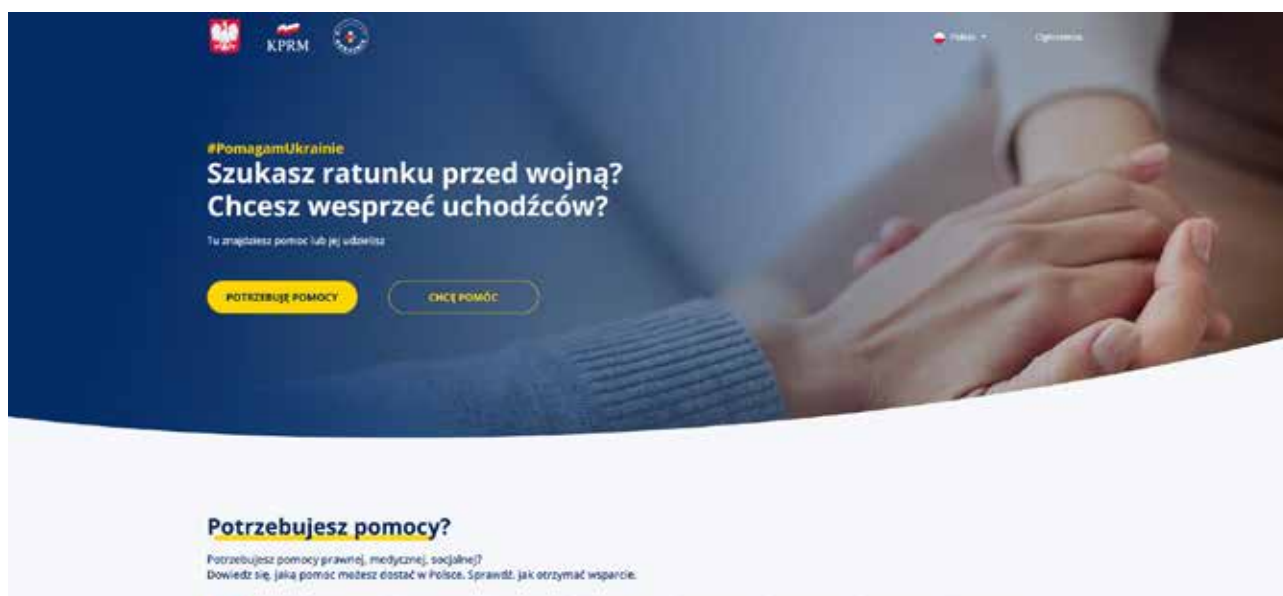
KPRM

Polski

Ogłoszenia

#PomagamUkrainie

Szukasz ratunku przed wojną? Chcesz wesprzeć uchodźców?

Tu znajdziesz pomoc lub jej udzielisz

POTRZEBUJĘ POMOCY

CHCĘ POMÓC

Potrzebujesz pomocy?

Potrzebujesz pomocy prawnej, medycznej, socjalnej?
Dowiedz się, jaką pomoc możesz dostać w Polsce. Sprawdź, jak otrzymać wsparcie.